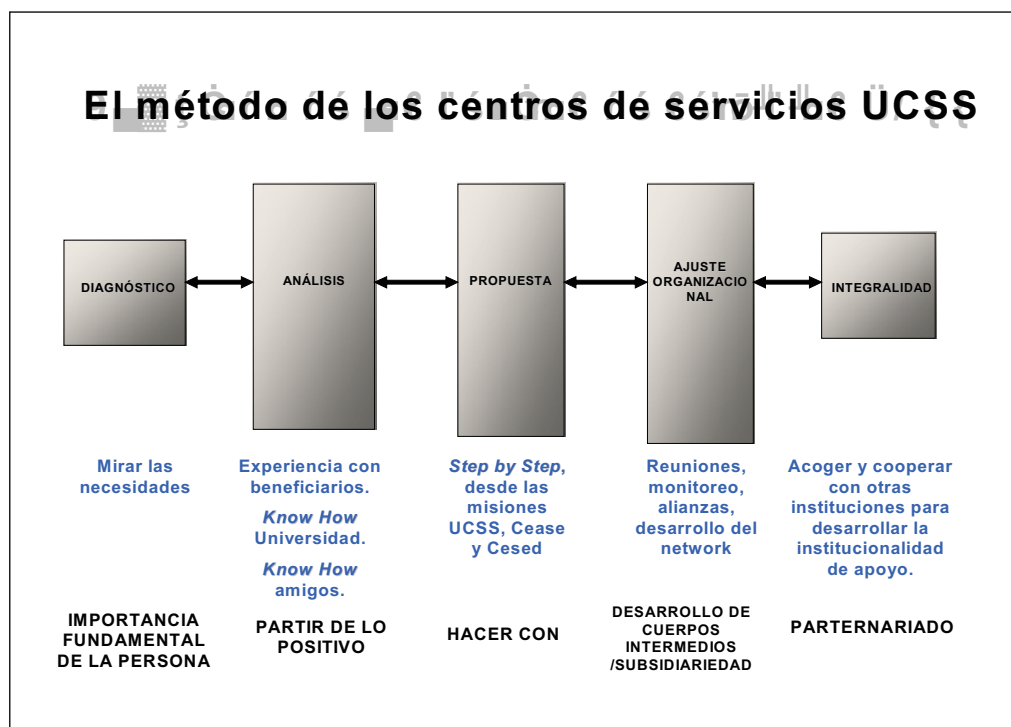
El método de los centros de servicios UCSS

DIAGNÓSTICO

ANÁLISIS

PROPUESTA

AJUSTE ORGANIZACIO NAL

INTEGRALIDAD

Mirar las necesidades

Experiencia con beneficiarios.

*Know How* Universidad.

*Know How* amigos.

*Step by Step*, desde las misiones UCSS, Cease y Cesed

Reuniones, monitoreo, alianzas, desarrollo del network

Acoger y cooperar con otras instituciones para desarrollar la institucionalidad de apoyo.

IMPORTANCIA FUNDAMENTAL DE LA PERSONA

PARTIR DE LO POSITIVO

HACER CON

DESARROLLO DE CUERPOS INTERMEDIOS /SUBSIDIARIEDAD

PARTERNARIADO